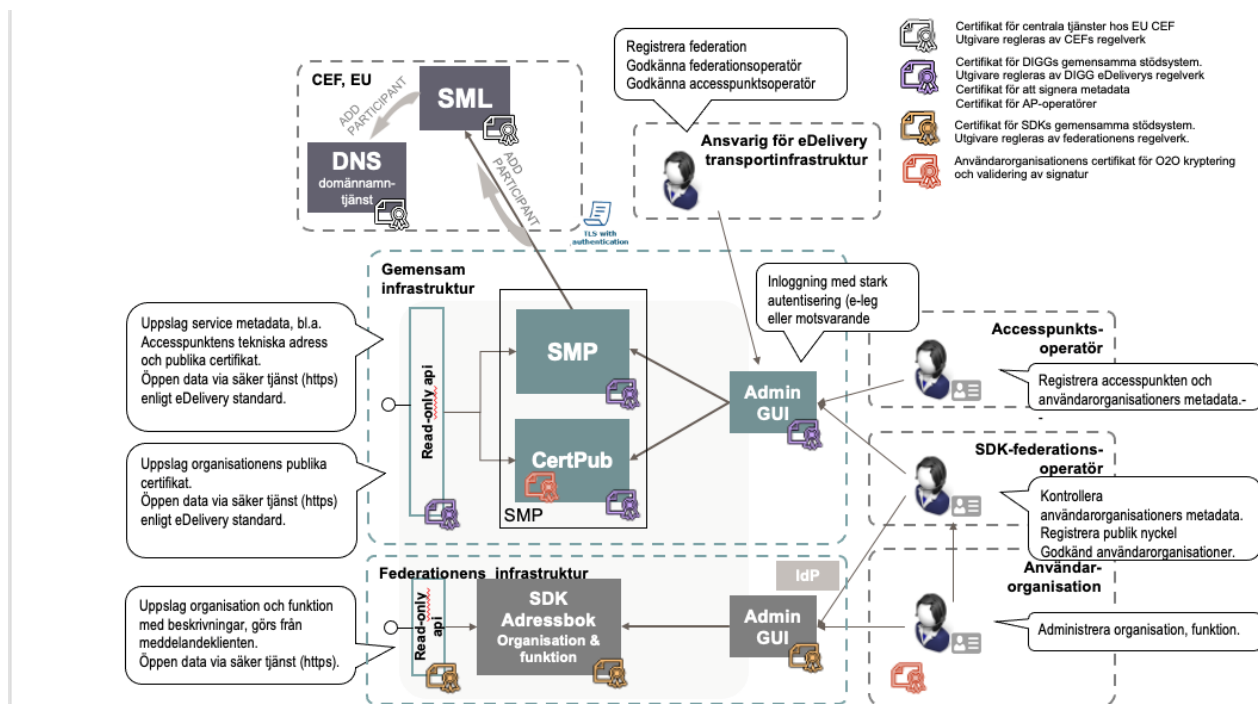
Certifikat för centrala tjänster hos EU CEF
Utgivare regleras av CEFs regelverk

Certifikat för DIGGs gemensamma stödsystem.
Utgivare regleras av DIGG eDeliverys regelverk
Certifikat för att signera metadata
Certifikat för AP-operatörer

Certifikat för SDKs gemensamma stödsystem.
Utgivare regleras av federationens regelverk.

Användarorganisationens certifikat för O2O kryptering och validering av signatur

Registrera federation
Godkänna federationsoperatör
Godkänna accesspunktsoperatör

CEF, EU

SML

ADD PARTICIPANT

DNS
domännamn-tjänst

ADD PARTICIPANT

TLS with authentication

Ansvarig för eDelivery transportinfrastruktur

Gemensam infrastruktur

Inloggning med stark autentisering (e-leg eller motsvarande

Uppslag service metadata, bl.a. Accesspunktens tekniska adress och publika certifikat.
Öppen data via säker tjänst (https) enligt eDelivery standard.

Read-only api

SMP

CertPub

SMP

Admin GUI

Accesspunkts-operatör

Registrera accesspunkten och användarorganisationers metadata.-

SDK-federations-operatör

Uppslag organisationens publika certifikat.
Öppen data via säker tjänst (https) enligt eDelivery standard.

Kontrollera användarorganisationers metadata.
Registrera publik nyckel
Godkänd användarorganisationer.

Federationens infrastruktur

IdP

Användar-organisation

Uppslag organisation och funktion med beskrivningar, görs från meddelandeklienten.
Öppen data via säker tjänst (https).

Read-only api

SDK Adressbok
Organisation & funktion

Admin GUI

Administrera organisation, funktion.